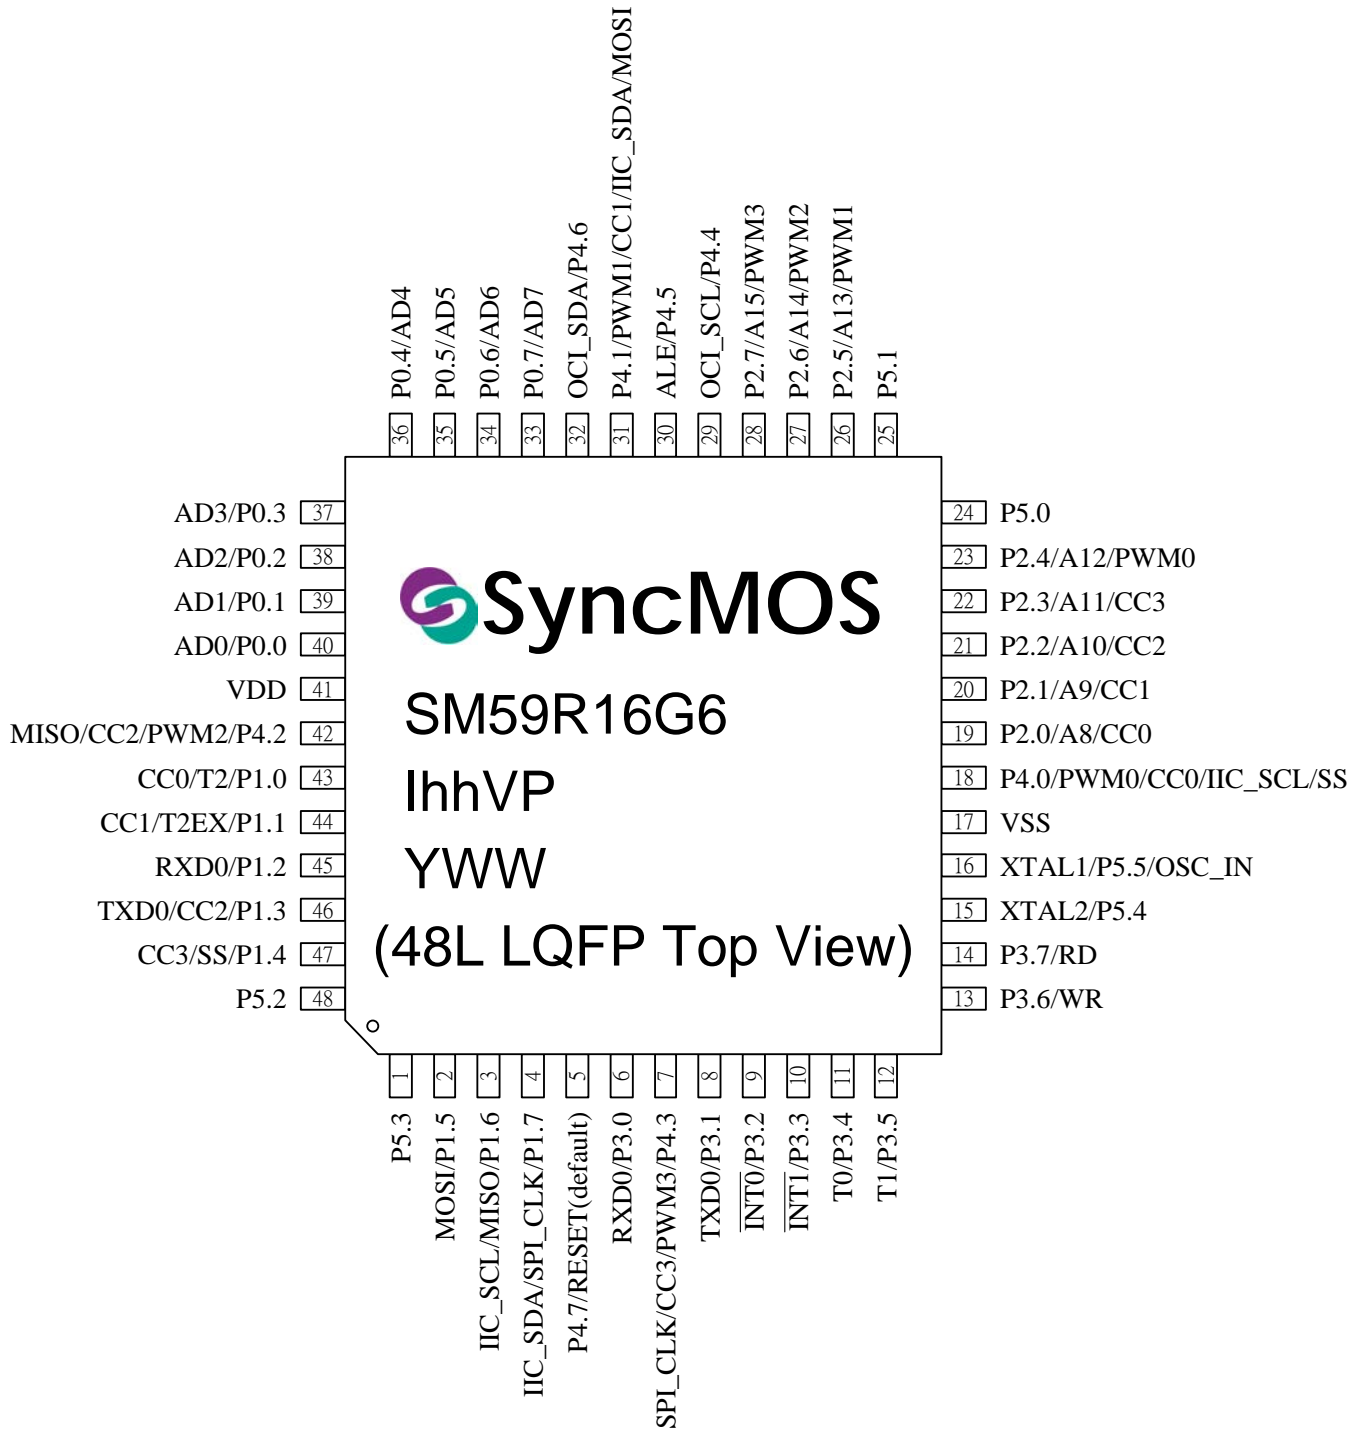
P0.4/AD4 36
P0.5/AD5 35
P0.6/AD6 34
P0.7/AD7 33
OCI_SDA/P4.6 32
P4.1/PWM1/CC1/IIC_SDA/MOSI 31
ALE/P4.5 30
OCI_SCL/P4.4 29
P2.7/A15/PWM3 28
P2.6/A14/PWM2 27
P2.5/A13/PWM1 26
P5.1 25

AD3/P0.3 37
AD2/P0.2 38
AD1/P0.1 39
AD0/P0.0 40
VDD 41
MISO/CC2/PWM2/P4.2 42
CC0/T2/P1.0 43
CC1/T2EX/P1.1 44
RXD0/P1.2 45
TXD0/CC2/P1.3 46
CC3/SS/P1.4 47
P5.2 48

SyncMOS
SM59R16G6
IhhVP
YWW
(48L LQFP Top View)

24 P5.0
23 P2.4/A12/PWM0
22 P2.3/A11/CC3
21 P2.2/A10/CC2
20 P2.1/A9/CC1
19 P2.0/A8/CC0
18 P4.0/PWM0/CC0/IIC_SCL/SS
17 VSS
16 XTAL1/P5.5/OSC_IN
15 XTAL2/P5.4
14 P3.7/RD
13 P3.6/WR

1 P5.3
2 MOSI/P1.5
3 IIC_SCL/MISO/P1.6
4 IIC_SDA/SPI_CLK/P1.7
5 P4.7/RESET(default)
6 RXD0/P3.0
7 SPI_CLK/CC3/PWM3/P4.3
8 TXD0/P3.1
9 $\overline{INT0}$/P3.2
10 $\overline{INT1}$/P3.3
11 T0/P3.4
12 T1/P3.5